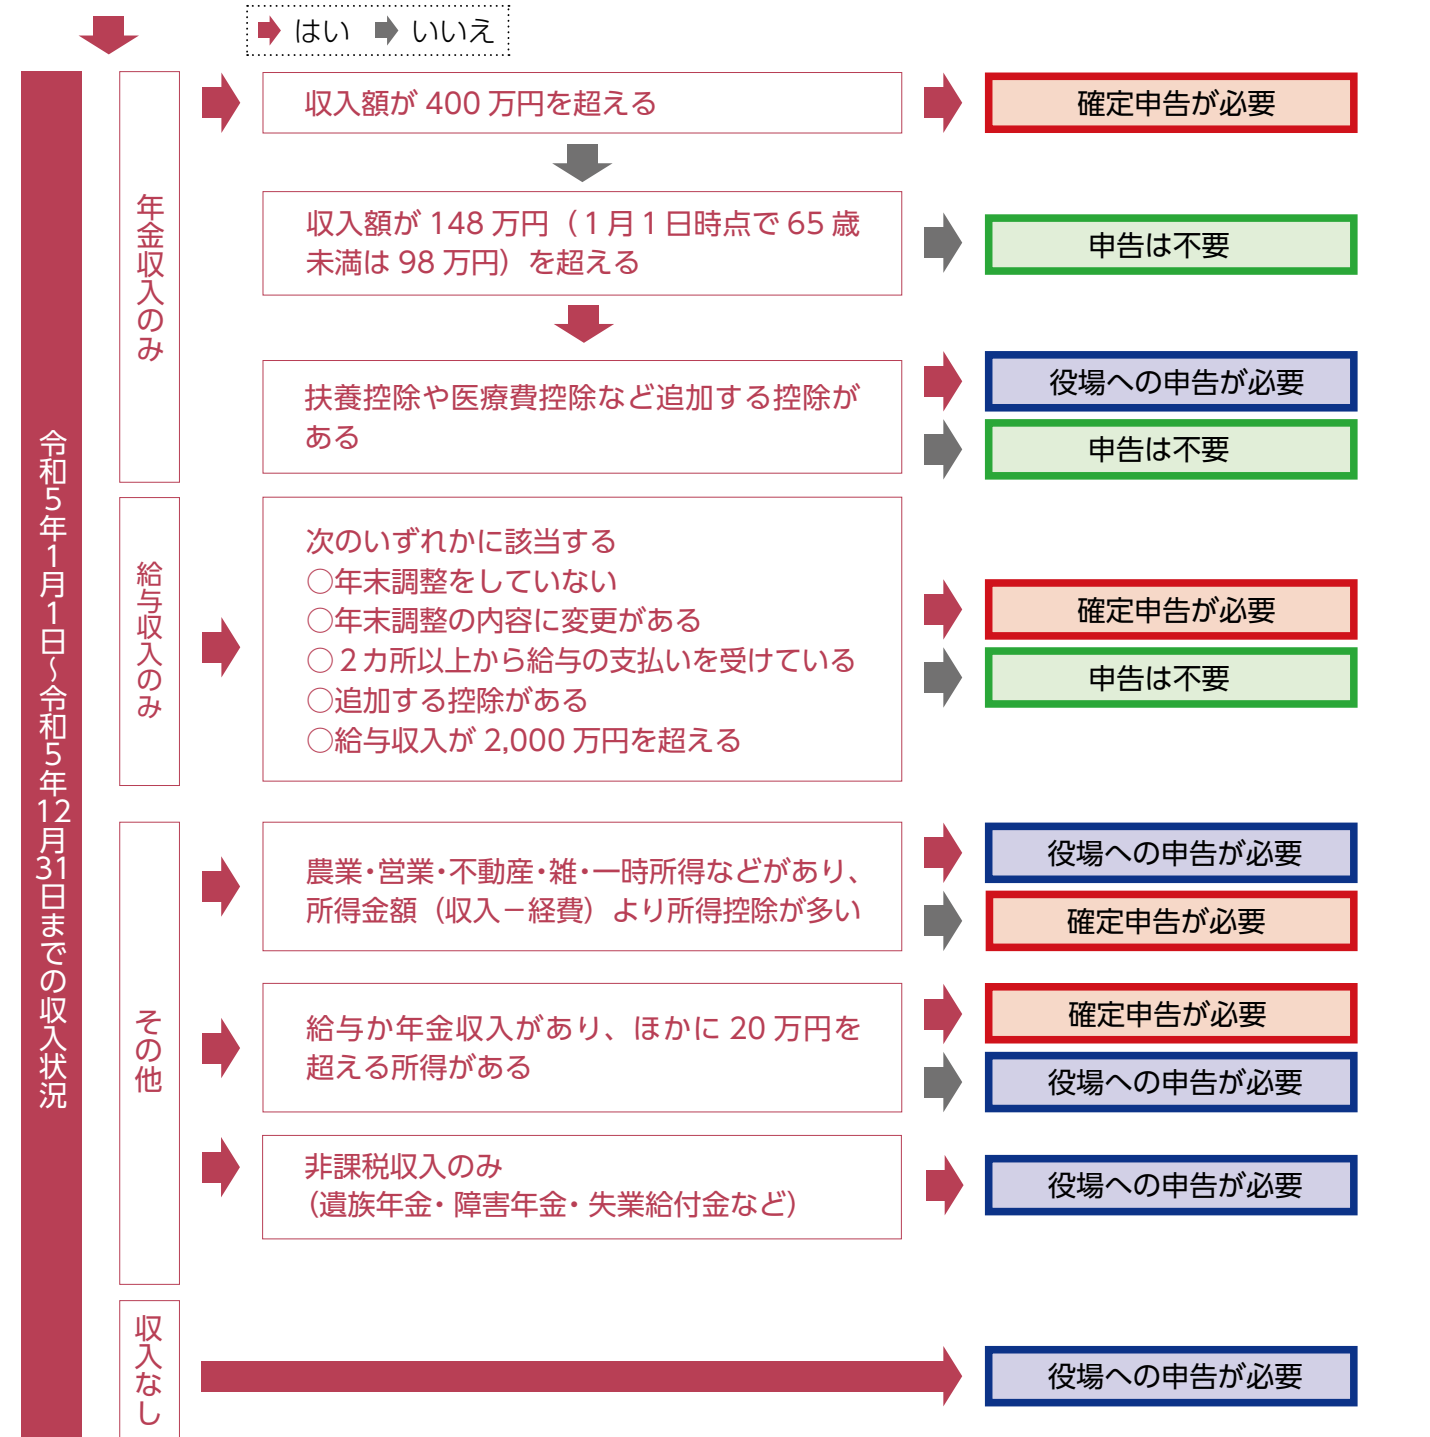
はい　いいえ

令和5年1月1日～令和5年12月31日までの収入状況

年金収入のみ

収入額が 400 万円を超える

確定申告が必要

収入額が 148 万円（1 月 1 日時点で 65 歳未満は 98 万円）を超える

申告は不要

扶養控除や医療費控除など追加する控除がある

役場への申告が必要

申告は不要

給与収入のみ

次のいずれかに該当する
○年末調整をしていない
○年末調整の内容に変更がある
○２カ所以上から給与の支払いを受けている
○追加する控除がある
○給与収入が 2,000 万円を超える

確定申告が必要

申告は不要

その他

農業・営業・不動産・雑・一時所得などがあり、所得金額（収入－経費）より所得控除が多い

役場への申告が必要

確定申告が必要

給与か年金収入があり、ほかに 20 万円を超える所得がある

確定申告が必要

役場への申告が必要

非課税収入のみ
（遺族年金・障害年金・失業給付金など）

役場への申告が必要

収入なし

役場への申告が必要